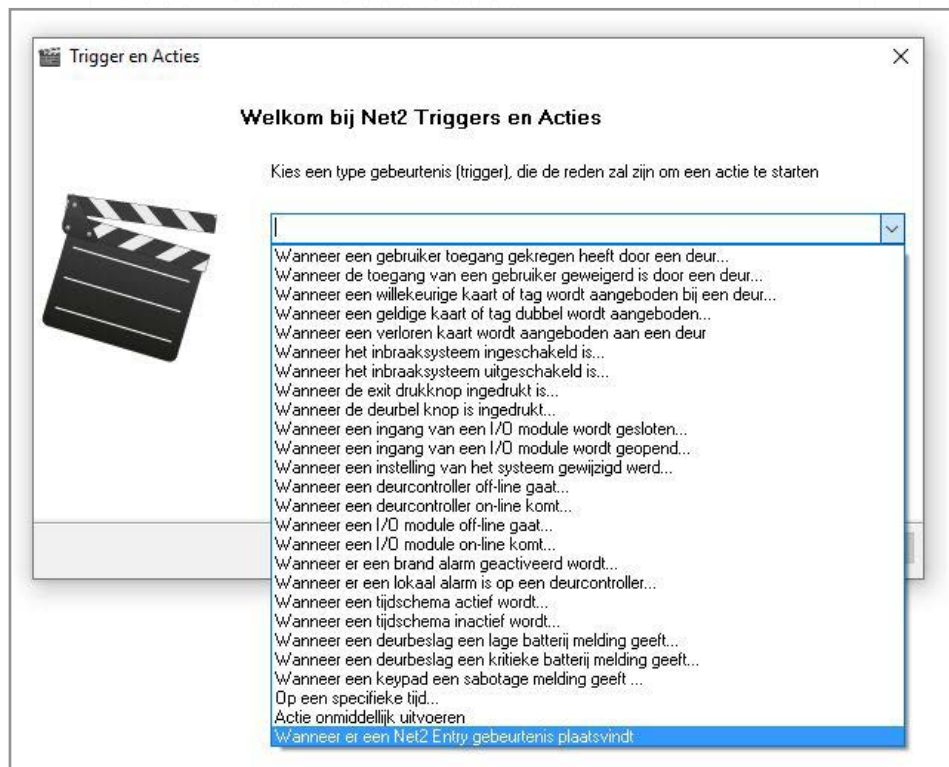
Trigger en Acties

×

Welkom bij Net2 Triggers en Acties

Kies een type gebeurtenis (trigger), die de reden zal zijn om een actie te starten

Wanneer een gebruiker toegang gekregen heeft door een deur...
Wanneer de toegang van een gebruiker geweigerd is door een deur...
Wanneer een willekeurige kaart of tag wordt aangeboden bij een deur...
Wanneer een geldige kaart of tag dubbel wordt aangeboden...
Wanneer een verloren kaart wordt aangeboden aan een deur
Wanneer het inbraaksysteem ingeschakeld is...
Wanneer het inbraaksysteem uitgeschakeld is...
Wanneer de exit drukknop ingedrukt is...
Wanneer de deurbel knop is ingedrukt...
Wanneer een ingang van een I/O module wordt gesloten...
Wanneer een ingang van een I/O module wordt geopend...
Wanneer een instelling van het systeem gewijzigd werd...
Wanneer een deurcontroller off-line gaat...
Wanneer een deurcontroller on-line komt...
Wanneer een I/O module off-line gaat...
Wanneer een I/O module on-line komt...
Wanneer er een brand alarm geactiveerd wordt...
Wanneer er een lokaal alarm is op een deurcontroller...
Wanneer een tijdschema actief wordt...
Wanneer een tijdschema inactief wordt...
Wanneer een deurbeslag een lage batterij melding geeft...
Wanneer een deurbeslag een kritieke batterij melding geeft...
Wanneer een keypad een sabotage melding geeft ...
Op een specifieke tijd...
Actie onmiddellijk uitvoeren
Wanneer er een Net2 Entry gebeurtenis plaatsvindt